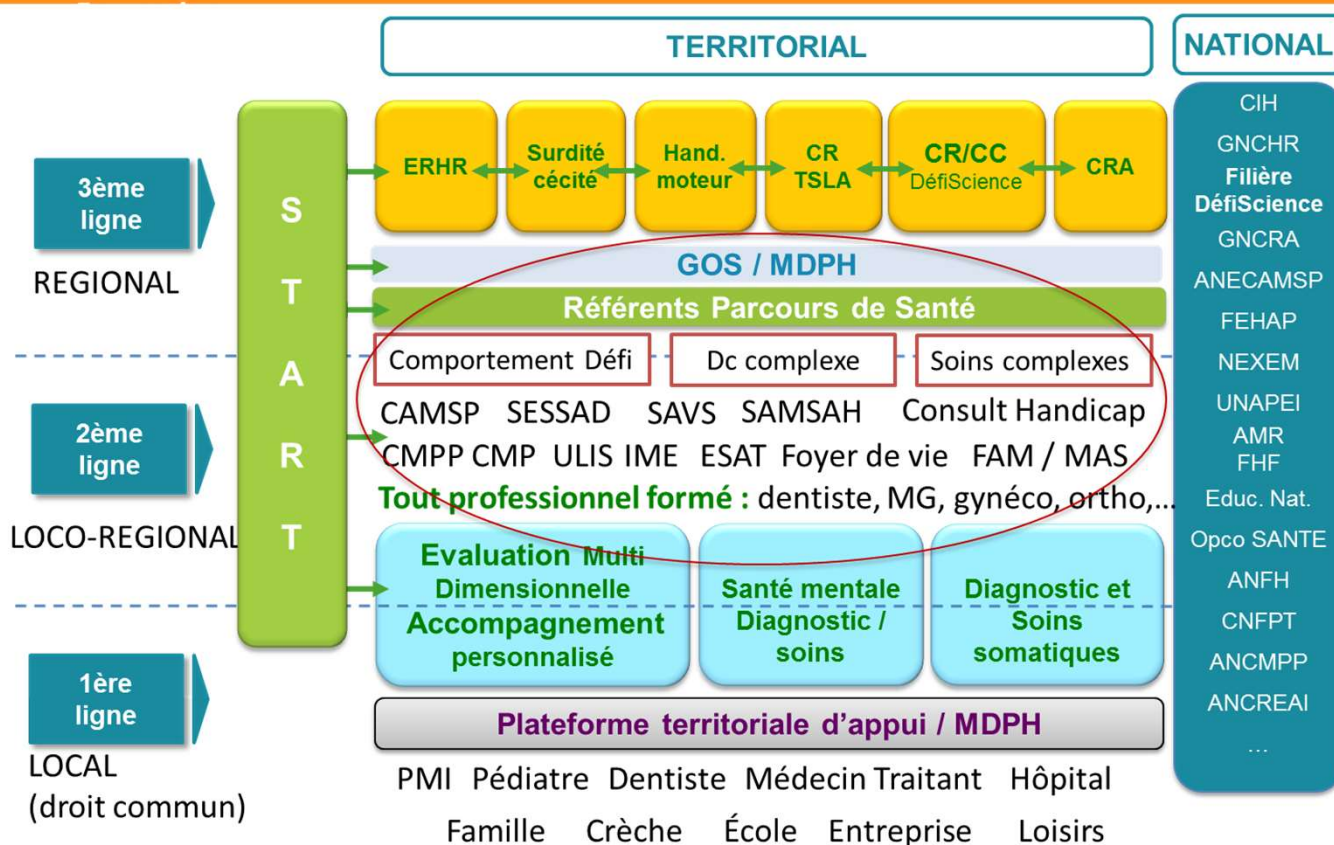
TERRITORIAL

NATIONAL

CIH
GNCHR
Filière DéfiScience
GNCRA
ANECAMSP
FEHAP
NEXEM
UNAPEI
AMR
FHF
Educ. Nat.
Opco SANTE
ANFH
CNFPT
ANCMPP
ANCREAI
...

3ème ligne
REGIONAL

2ème ligne
LOCO-REGIONAL

1ère ligne
LOCAL (droit commun)

S T A R T

ERHR
Surdité cécité
Hand. moteur
CR TSLA
CR/CC DéfiScience
CRA

GOS / MDPH

Référents Parcours de Santé

Comportement Défi
Dc complexe
Soins complexes

CAMSP SESSAD SAVS SAMSAH Consult Handicap
CMPP CMP ULIS IME ESAT Foyer de vie FAM / MAS
Tout professionnel formé : dentiste, MG, gynéco, ortho,...

Evaluation Multi Dimensionnelle Accompagnement personnalisé
Santé mentale Diagnostic / soins
Diagnostic et Soins somatiques

Plateforme territoriale d'appui / MDPH

PMI Pédiatre Dentiste Médecin Traitant Hôpital
Famille Crèche École Entreprise Loisirs